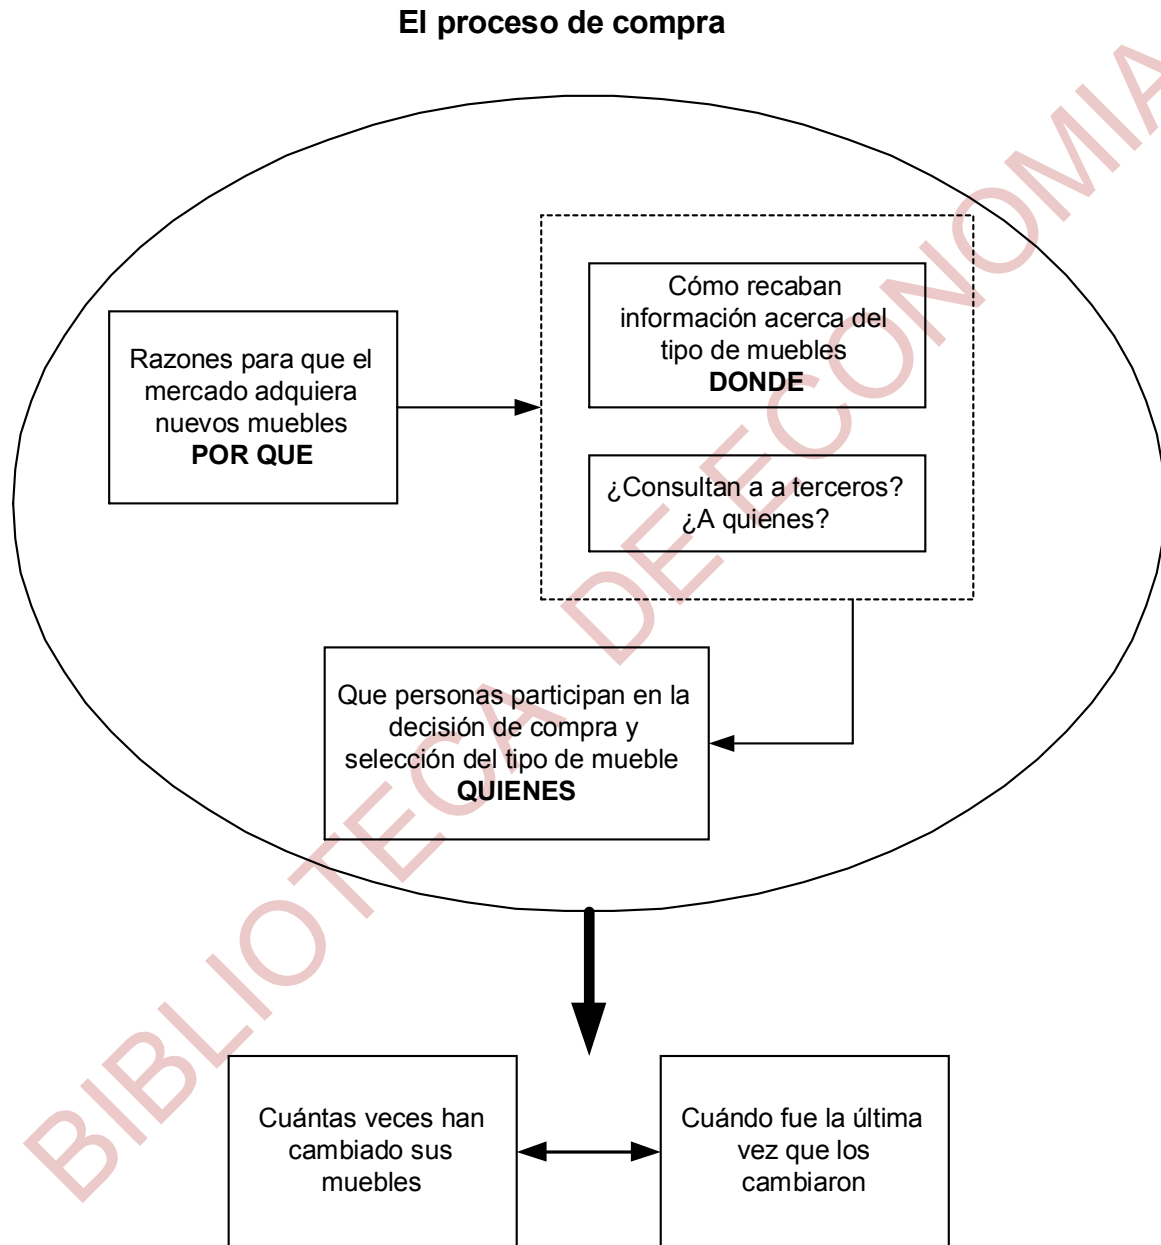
El proceso de compra

Razones para que el mercado adquiera nuevos muebles
POR QUE

Cómo recaban información acerca del tipo de muebles
DONDE

¿Consultan a a terceros? ¿A quienes?

Que personas participan en la decisión de compra y selección del tipo de mueble
QUIENES

Cuántas veces han cambiado sus muebles

Cuándo fue la última vez que los cambiaron

BIBLIOTECA DE ECONOMIA